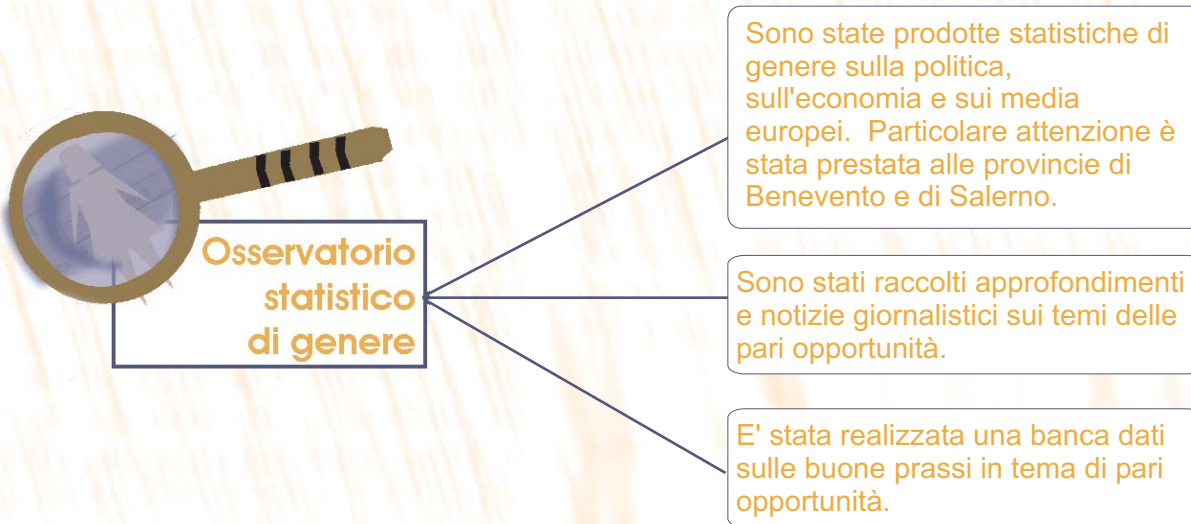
Osservatorio statistico di genere

Sono state prodotte statistiche di genere sulla politica, sull'economia e sui media europei. Particolare attenzione è stata prestata alle provincie di Benevento e di Salerno.

Sono stati raccolti approfondimenti e notizie giornalistici sui temi delle pari opportunità.

E' stata realizzata una banca dati sulle buone prassi in tema di pari opportunità.